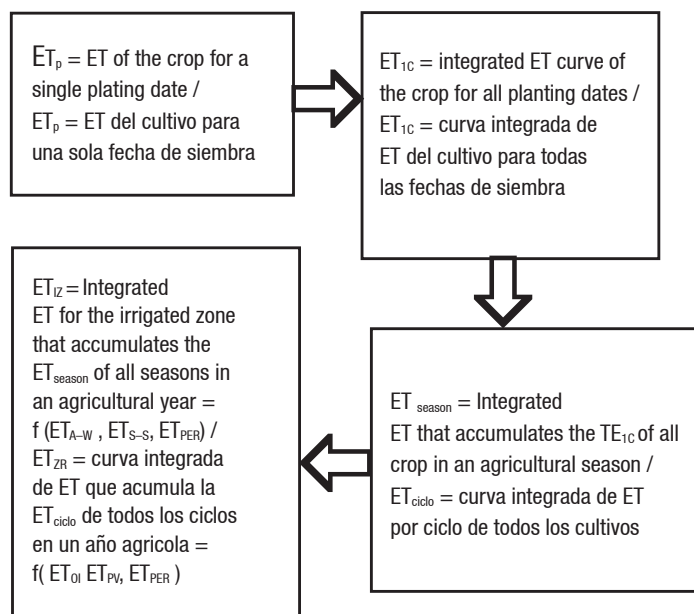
$ET_p$ = ET of the crop for a single plating date / $ET_p$ = ET del cultivo para una sola fecha de siembra

$ET_{1C}$ = integrated ET curve of the crop for all planting dates / $ET_{1C}$ = curva integrada de ET del cultivo para todas las fechas de siembra

$ET_{season}$ = Integrated ET that accumulates the $TE_{1C}$ of all crop in an agricultural season / $ET_{ciclo}$ = curva integrada de ET por ciclo de todos los cultivos

$ET_{IZ}$ = Integrated ET for the irrigated zone that accumulates the $ET_{season}$ of all seasons in an agricultural year = f ($ET_{A-W}$ , $ET_{S-S}$, $ET_{PER}$) / $ET_{ZR}$ = curva integrada de ET que acumula la $ET_{ciclo}$ de todos los ciclos en un año agricola = f( $ET_{OI}$ $ET_{PV}$, $ET_{PER}$ )